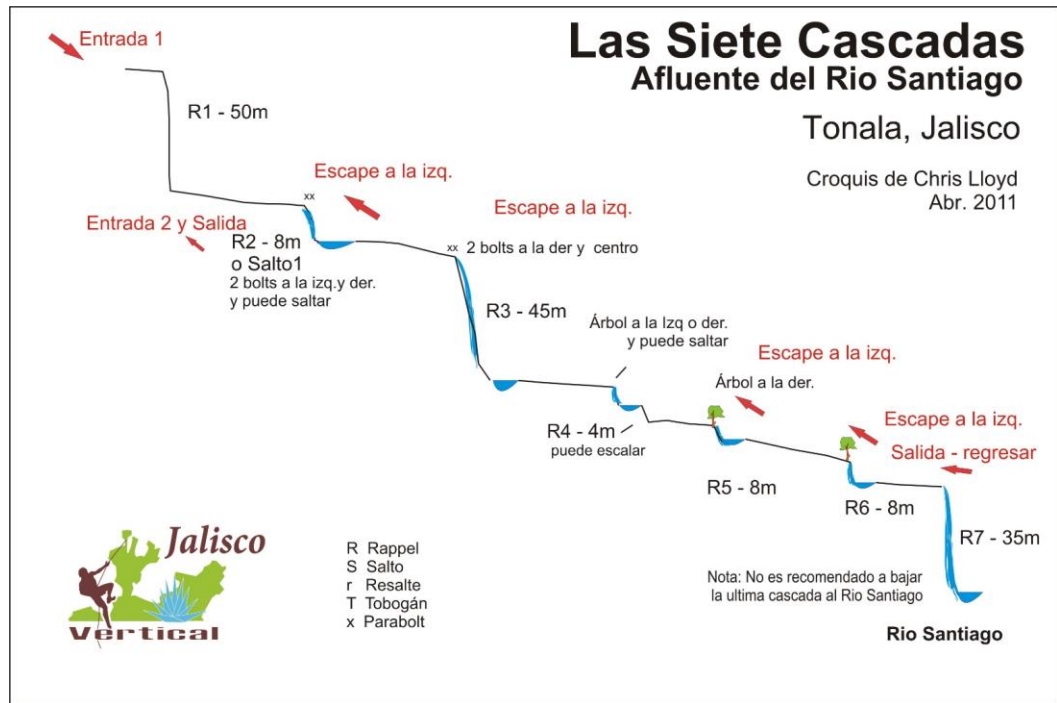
Las Siete Cascadas
Afluente del Rio Santiago

Tonala, Jalisco

Croquis de Chris Lloyd
Abr. 2011

Entrada 1

R1 - 50m

Escape a la izq.

xx

Entrada 2 y Salida

R2 - 8m
o Salto1
2 bolts a la izq.y der.
y puede saltar

Escape a la izq.

xx 2 bolts a la der y centro

R3 - 45m

Árbol a la Izq o der.
y puede saltar

Escape a la izq.

Árbol a la der.

R4 - 4m
puede escalar

Escape a la izq.

Salida - regresar

R5 - 8m

R6 - 8m

R7 - 35m

Jalisco
Vertical

R Rappel
S Salto
r Resalte
T Tobogán
x Parabolt

Nota: No es recomendado a bajar
la ultima cascada al Rio Santiago

Rio Santiago